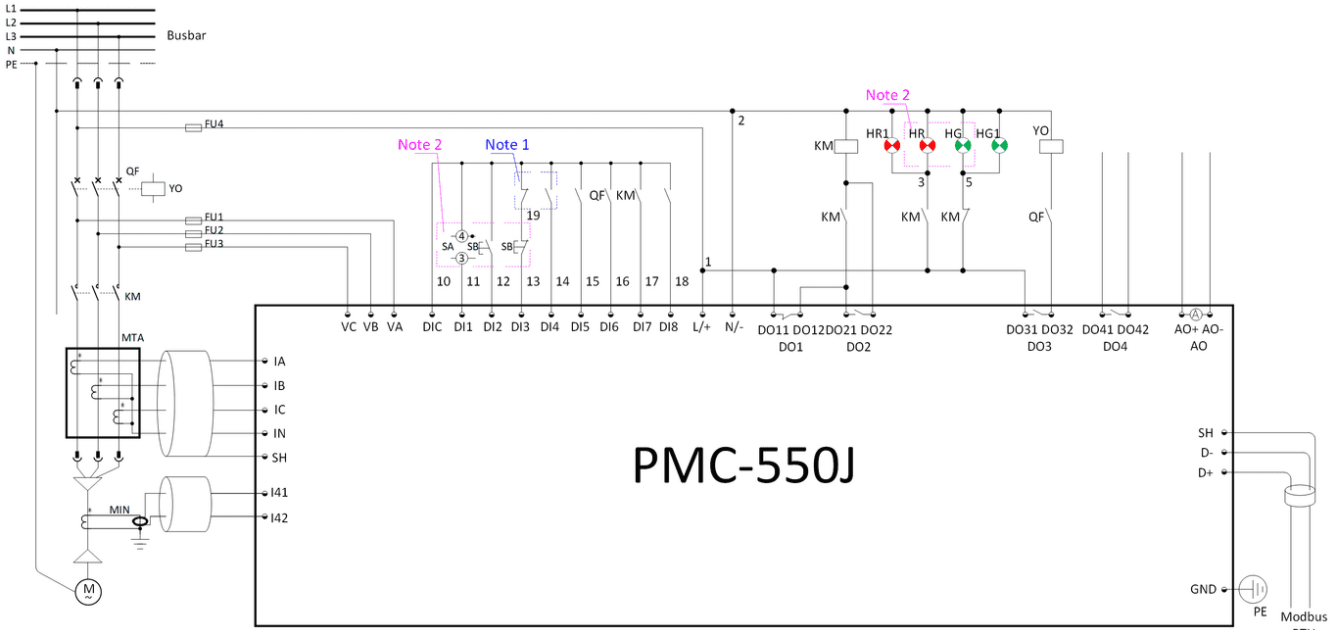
L1
L2
L3
N
PE
Busbar
FU4
QF
YO
FU1
FU2
FU3
KM
MTA
MIN
M
Note 2
Note 1
SA
SB
SB
4
3
19
QF
KM
10 11 12 13 14 15 16 17 18
1
2
Note 2
KM
HR1
HR
HG
HG1
YO
3
5
KM
KM
KM
QF
VC VB VA
DIC DI1 DI2 DI3 DI4 DI5 DI6 DI7 DI8 L/+ N/-
DO11 DO12 DO21 DO22
DO1 DO2
DO31 DO32 DO41 DO42
DO3 DO4
AO+ AO-
AO
IA
IB
IC
IN
SH
I41
I42
PMC-550J
SH
D-
D+
GND
PE
Modbus